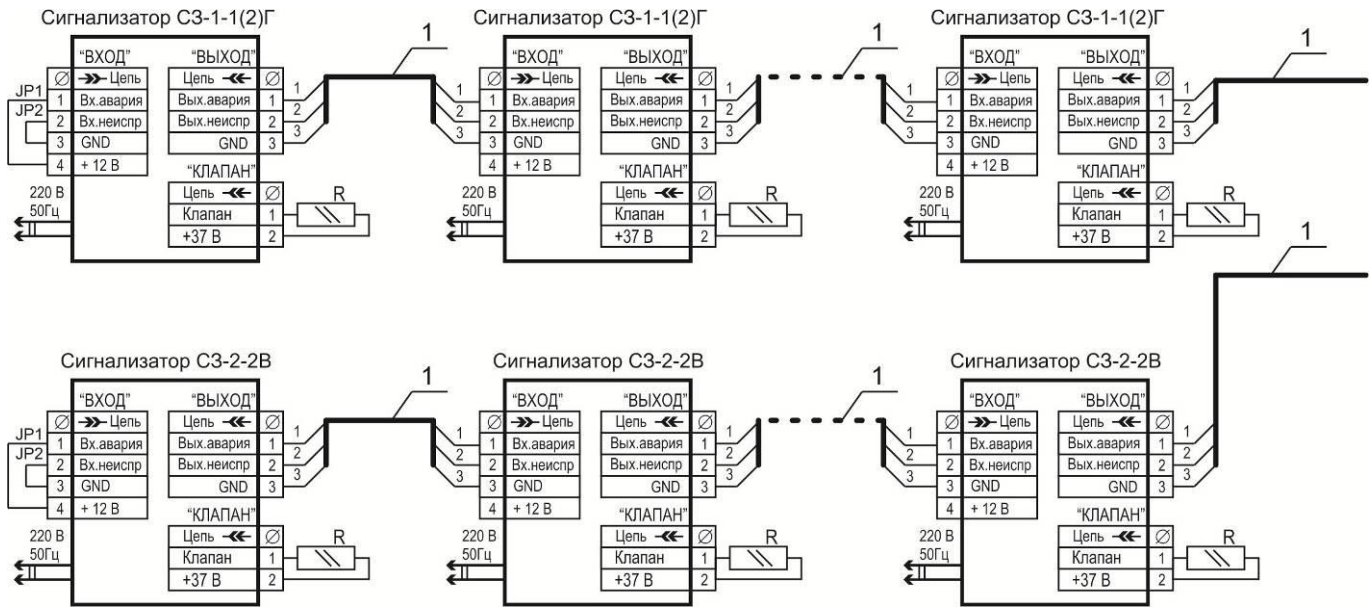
Сигнализатор СЗ-1-1(2)Г

"ВХОД"
"ВЫХОД"
1
Ø
Цепь
Цепь
Ø
JP1
1
Вх.авария
Вых.авария
1
1
JP2
2
Вх.неиспр
Вых.неиспр
2
2
3
GND
GND
3
3
4
+ 12 В
"КЛАПАН"
Цепь
Ø
220 В
50Гц
Клапан
1
R
+37 В
2

Сигнализатор СЗ-1-1(2)Г

"ВХОД"
"ВЫХОД"
1
1
Ø
Цепь
Цепь
Ø
1
2
1
Вх.авария
Вых.авария
1
2
3
2
Вх.неиспр
Вых.неиспр
2
3
3
GND
GND
3
4
+ 12 В
"КЛАПАН"
Цепь
Ø
220 В
50Гц
Клапан
1
R
+37 В
2

Сигнализатор СЗ-1-1(2)Г

"ВХОД"
"ВЫХОД"
1
1
Ø
Цепь
Цепь
Ø
1
2
1
Вх.авария
Вых.авария
1
2
3
2
Вх.неиспр
Вых.неиспр
2
3
3
GND
GND
3
4
+ 12 В
"КЛАПАН"
Цепь
Ø
220 В
50Гц
Клапан
1
R
+37 В
2

1

Сигнализатор СЗ-2-2В

"ВХОД"
"ВЫХОД"
1
Ø
Цепь
Цепь
Ø
JP1
1
Вх.авария
Вых.авария
1
1
JP2
2
Вх.неиспр
Вых.неиспр
2
2
3
GND
GND
3
3
4
+ 12 В
"КЛАПАН"
Цепь
Ø
220 В
50Гц
Клапан
1
R
+37 В
2

Сигнализатор СЗ-2-2В

"ВХОД"
"ВЫХОД"
1
1
Ø
Цепь
Цепь
Ø
1
2
1
Вх.авария
Вых.авария
1
2
3
2
Вх.неиспр
Вых.неиспр
2
3
3
GND
GND
3
4
+ 12 В
"КЛАПАН"
Цепь
Ø
220 В
50Гц
Клапан
1
R
+37 В
2

Сигнализатор СЗ-2-2В

"ВХОД"
"ВЫХОД"
1
Ø
Цепь
Цепь
Ø
1
2
1
Вх.авария
Вых.авария
1
2
3
2
Вх.неиспр
Вых.неиспр
2
3
3
GND
GND
3
4
+ 12 В
"КЛАПАН"
Цепь
Ø
220 В
50Гц
Клапан
1
R
+37 В
2